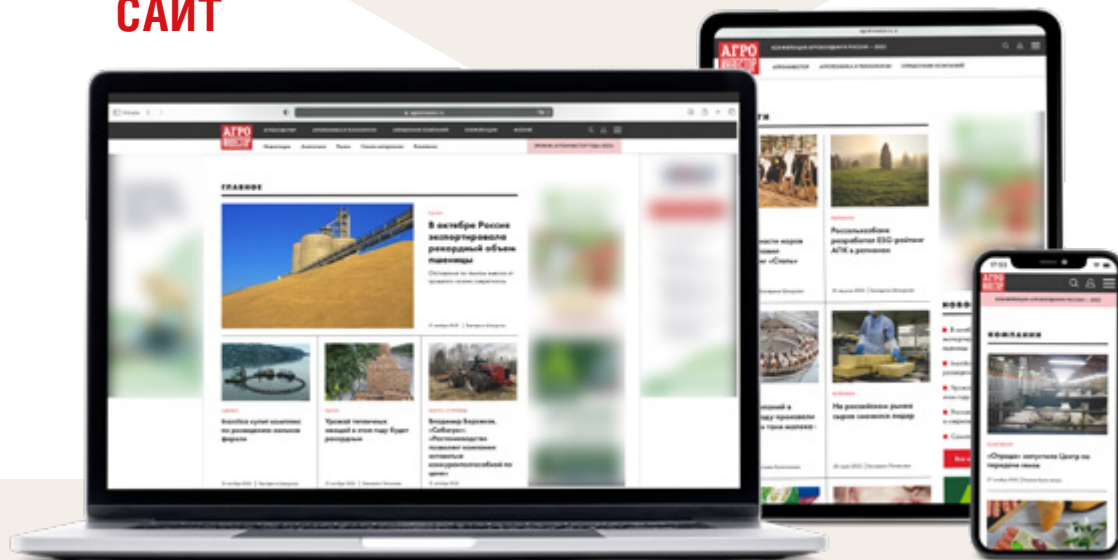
САЙТ

АГРО ИНВЕСТОР

ГЛАВНОЕ

В октябре Россия экспортировала рекордный объем пшеницы

Россельхозбанк разработал ESG-рейтинг АПК в регионах

На российском рынке сыров снижается надзор

АГРО ИНВЕСТОР

КОМПАНИИ

«Отрада» запустила Центр по переделке пеков